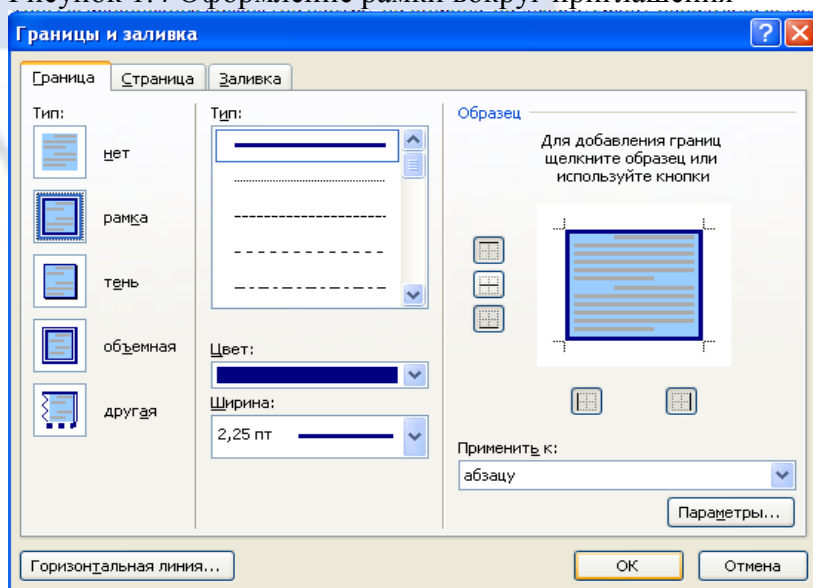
Рисунок 1.7 Оформление рамки вокруг приглашения

Границы и заливка

Граница
Страница
Заливка

Тип:
нет
рамка
тень
объемная
другая

Тип:

Цвет:

Ширина:
2,25 пт

Образец
Для добавления границ щелкните образец или используйте кнопки

Применить к:
абзацу

Параметры...

Горизонтальная линия...
ОК
Отмена